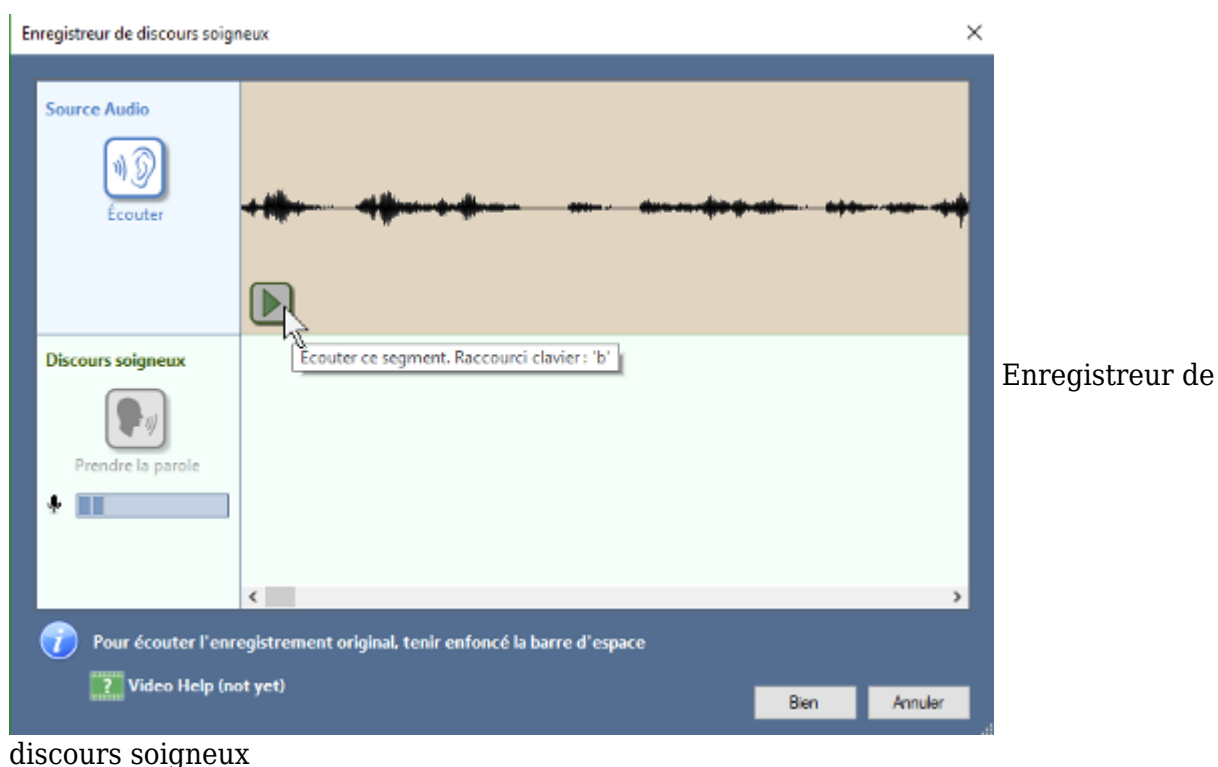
Enregistreur de discours soigneux
×

Source Audio

Écouter

Écouter ce segment. Raccourci clavier : 'b'

Discours soigneux

Prendre la parole

Pour écouter l'enregistrement original, tenir enfoncé la barre d'espace

Video Help (not yet)

Bien
Annuler

Enregistreur de discours soigneux